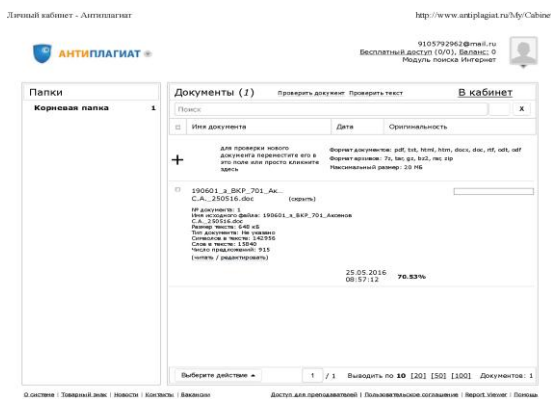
Личный кабинет - Антиплагиат

http://www.antiplagiat.ru/My/Cabine

АНТИПЛАГИАТ

9105792962@mail.ru
Бесплатный доступ (0/0), Баланс: 0
Модуль поиска Интернет

Папки

Корневая папка 1

Документы (1) Проверить документ Проверить текст В кабинет

Поиск

x

| | Имя документа | Дата | Оригинальность |
|---|---|---|---|

+ для проверки нового документа перенесите его в это поле или просто кликните здесь

Формат документов: pdf, txt, html, htm, docx, doc, rtf, odt, odf
Формат архивов: 7z, tar, gz, bz2, rar, zip
Максимальный размер: 20 МБ

190601_з_ВКР_701_Ак... С.А._250516.doc (скрыть)

№ документа: 1
Имя исходного файла: 190601_з_ВКР_701_Аксенов С.А._250516.doc
Размер текста: 640 кБ
Тип документа: Не указано
Символов в тексте: 142956
Слов в тексте: 15040
Число предложений: 915
(читать / редактировать)

25.05.2016 08:57:12 70.53%

Выберите действие

1 / 1 Выводить по 10 [20] [50] [100] Документов: 1

О системе | Товарный знак | Новости | Контакты | Вакансии

Доступ для преподавателей | Пользовательское соглашение | Report Viewer | Помощь